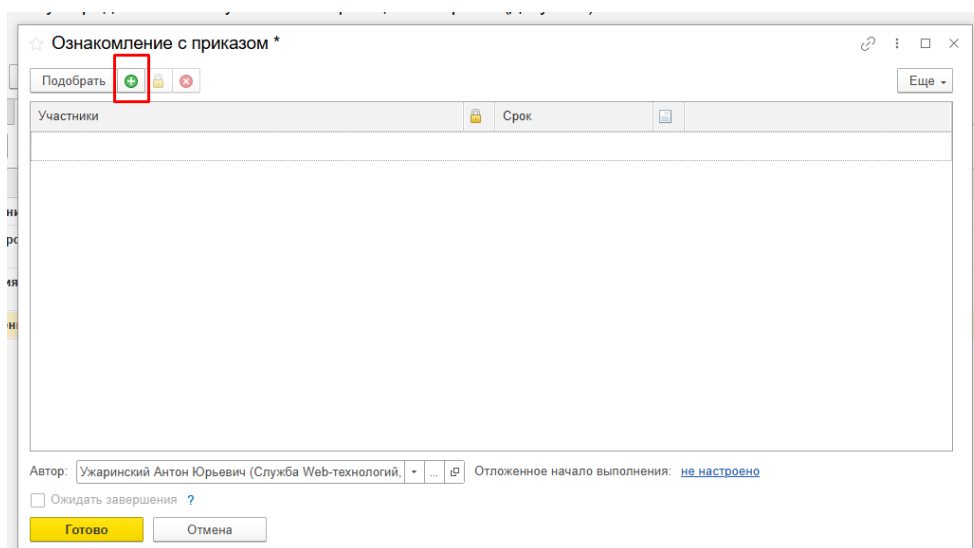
Ознакомление с приказом *

Подобрать

Еще

| Участники | Срок |
|---|---|
| | |

Автор: Ужаринский Антон Юрьевич (Служба Web-технологий, ... Отложенное начало выполнения: не настроено

Ожидать завершения ?

Готово Отмена